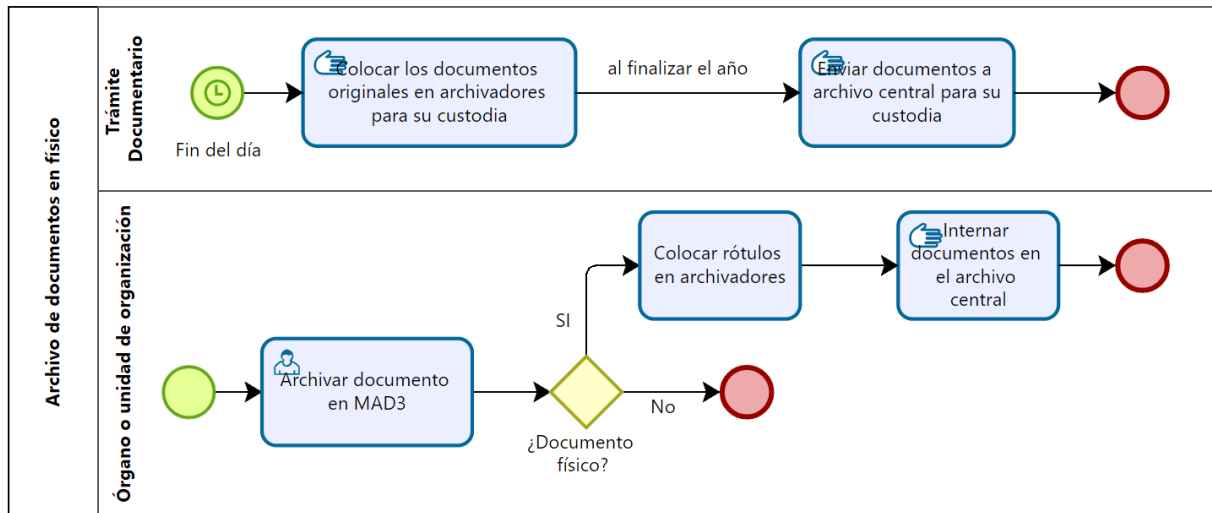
Archivo de documentos en físico

Trámite Documentario

Fin del día

Colocar los documentos originales en archivadores para su custodia

al finalizar el año

Enviar documentos a archivo central para su custodia

Órgano o unidad de organización

Archivar documento en MAD3

¿Documento físico?

SI

No

Colocar rótulos en archivadores

Internar documentos en el archivo central